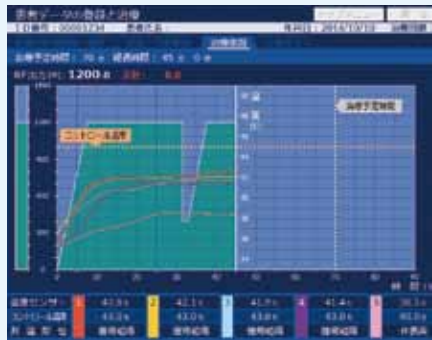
患者データの登録と治療
ID番号 : 0000123 患者氏名
治療画面
治療予定時間 : 70 s 経過時間 : 45 s
RF出力(W): 1200 W
コントロール温度
治療予定時間
1400
1200
800
600
400
200
0
10
20
30
40
50
60
70
80
温度センサー
コントロール温度
1
42.5 s
43.0 s
2
42.1 s
43.0 s
3
41.7 s
43.0 s
4
41.4 s
43.0 s
5
38.3 s
43.0 s